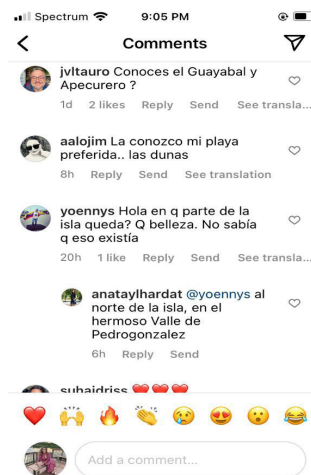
Spectrum 9:05 PM

<

Comments

jvltauro Conoces el Guayabal y Apecurero ?

1d 2 likes Reply Send See transla...

aalojim La conozco mi playa preferida.. las dunas

8h Reply Send See translation

yoennys Hola en q parte de la isla queda? Q belleza. No sabía q eso existía

20h 1 like Reply Send See transla...

anataylhardat @yoennys al norte de la isla, en el hermoso Valle de Pedrogonzalez

6h Reply Send

suhaidriss ❤️❤️❤️

❤️ 🙌 🔥 👏 😢 😍 😮 😂

Add a comment...